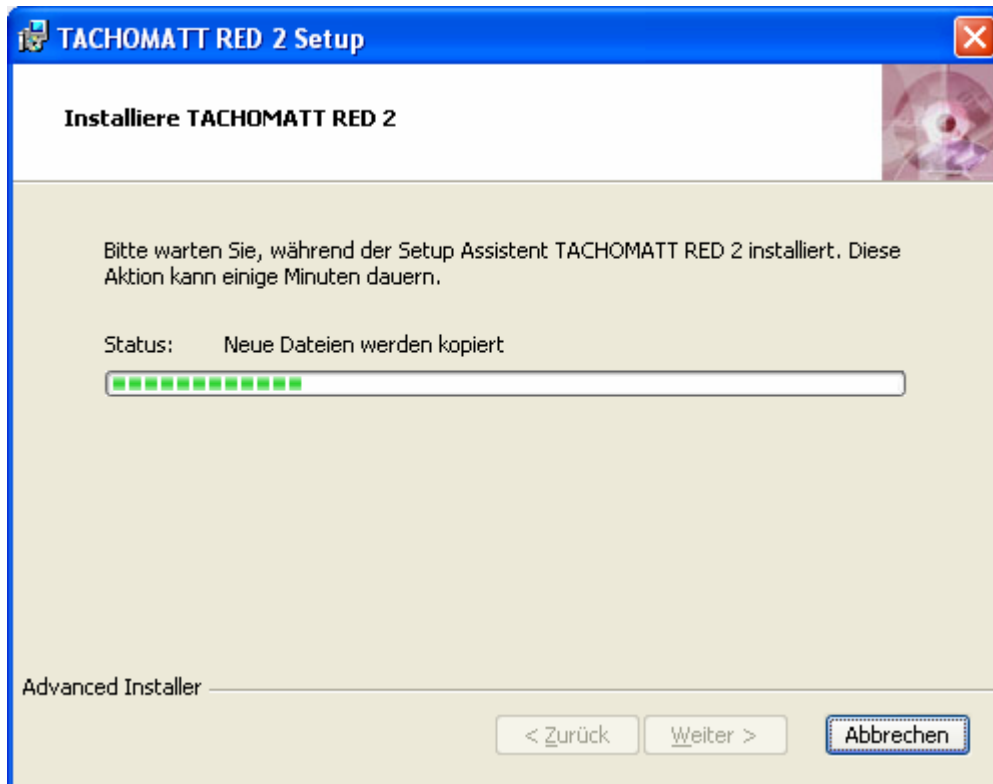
TACHOMATT RED 2 Setup

Installiere TACHOMATT RED 2

Bitte warten Sie, während der Setup Assistent TACHOMATT RED 2 installiert. Diese Aktion kann einige Minuten dauern.

Status: Neue Dateien werden kopiert

Advanced Installer

< Zurück | Weiter > | Abbrechen